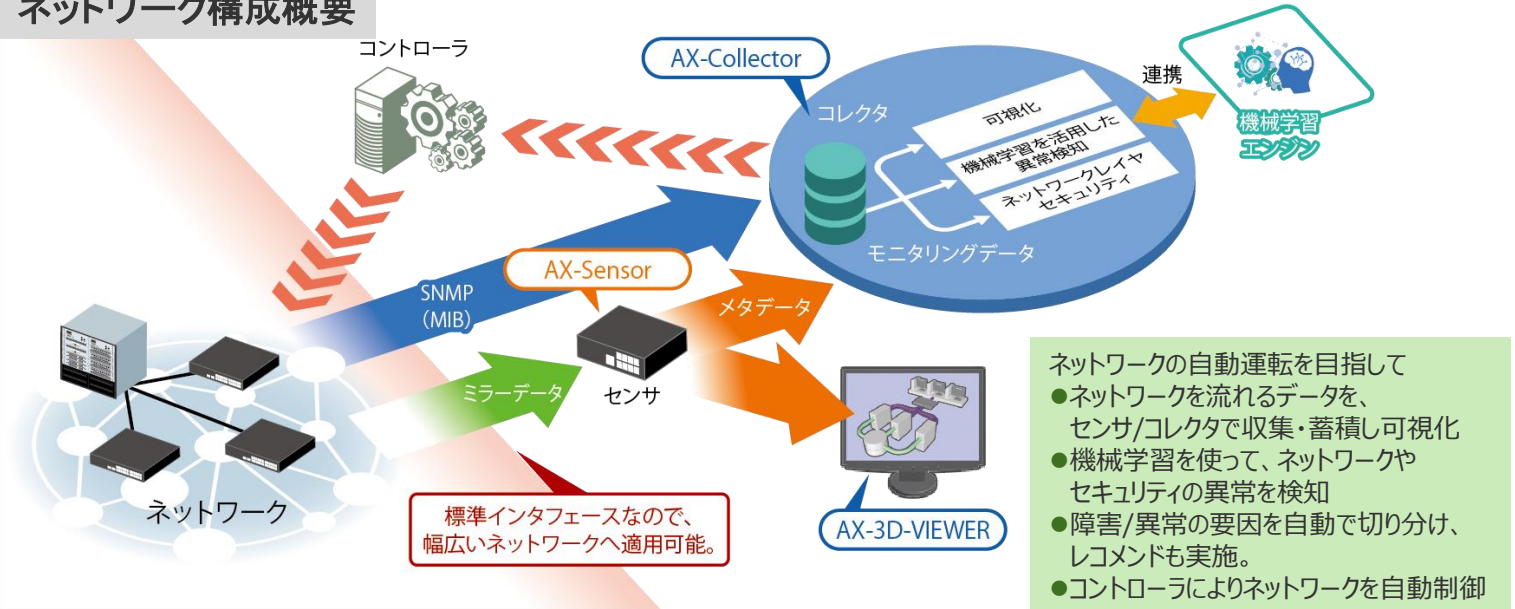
ネットワーク構成概要

コントローラ

AX-Collector

コレクタ

可視化

機械学習を活用した異常検知

ネットワークレイヤセキュリティ

モニタリングデータ

連携

機械学習エンジン

SNMP (MIB)

AX-Sensor

メタデータ

ミラーデータ

センサ

ネットワーク

標準インタフェースなので、幅広いネットワークへ適用可能。

AX-3D-VIEWER

ネットワークの自動運転を目指して
●ネットワークを流れるデータを、センサ/コレクタで収集・蓄積し可視化
●機械学習を使って、ネットワークやセキュリティの異常を検知
●障害/異常の要因を自動で切り分け、レコメンドも実施。
●コントローラによりネットワークを自動制御